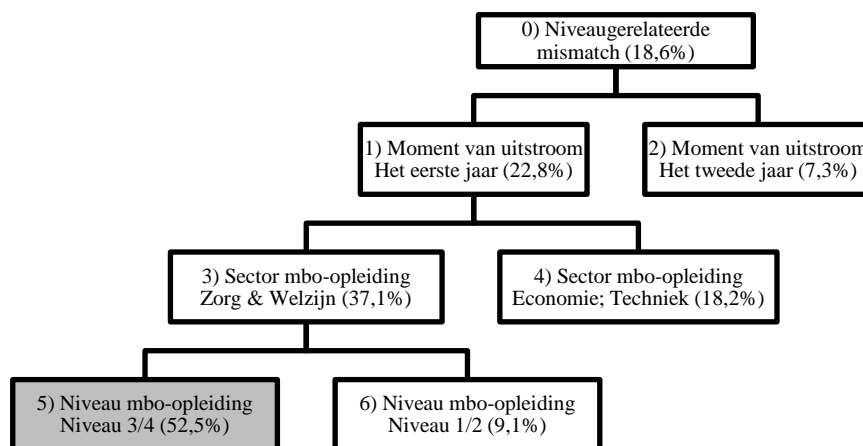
0) Niveaugerelateerde mismatch (18,6%)

1) Moment van uitstroom Het eerste jaar (22,8%)

2) Moment van uitstroom Het tweede jaar (7,3%)

3) Sector mbo-opleiding Zorg & Welzijn (37,1%)

4) Sector mbo-opleiding Economie; Techniek (18,2%)

5) Niveau mbo-opleiding Niveau 3/4 (52,5%)

6) Niveau mbo-opleiding Niveau 1/2 (9,1%)